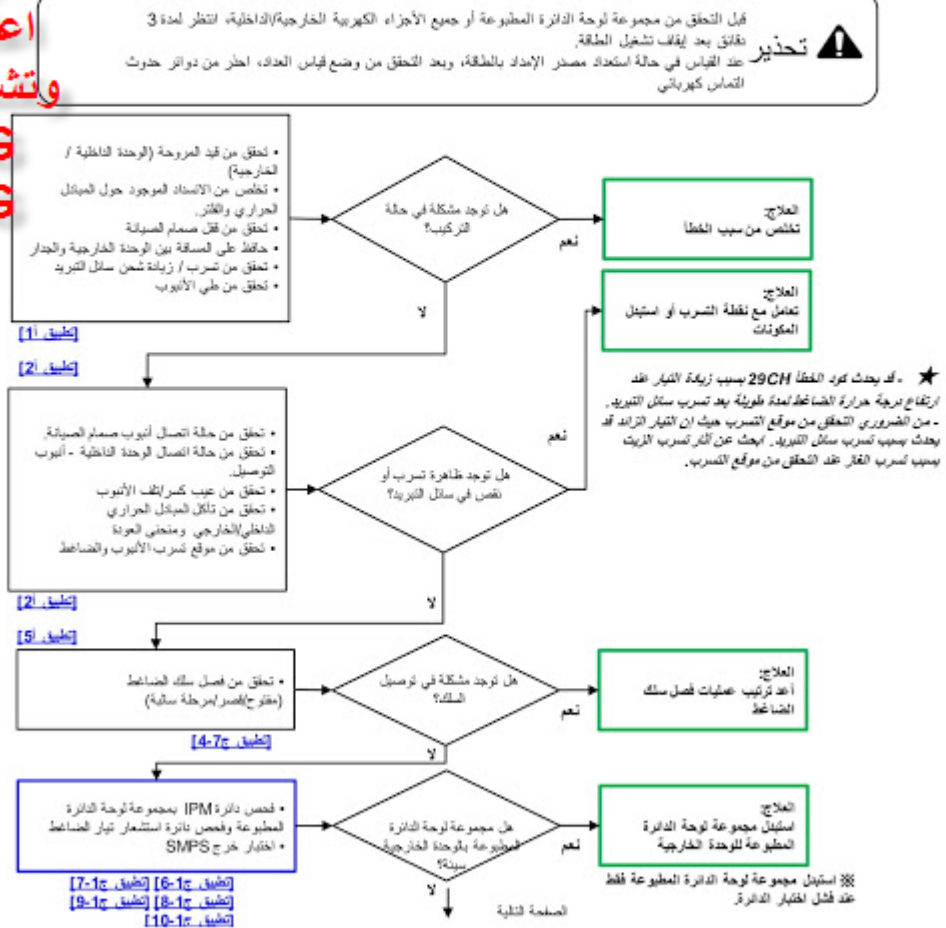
تحذير

قبل التحقق من مجموعة لوحة الدائرة المطبوعة أو جميع الأجزاء الكهربية الخارجية/الداخلية، انتظر لمدة 3 دقائق بعد إيقاف تشغيل الطاقة.
عند القياس في حالة استعداد مصدر الإمداد بالطاقة، وبعد التحقق من وضع قياس العداد، احذر من دوائر حدوث التماس كهربائي

اع
وتش
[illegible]

• تحقق من قيد المروحة (الوحدة الداخلية / الخارجية)
• تخلص من الانسداد الموجود حول المبادل الحراري والفلتر
• تحقق من قفل صمام الصيانة
• حافظ على المسافة بين الوحدة الخارجية والجدار
• تحقق من تسرب / زيادة شحن سائل التبريد
• تحقق من طي الأنبوب

هل توجد مشكلة في حالة التركيب؟

نعم

العلاج:
تخلص من سبب الخطأ

لا

العلاج:
تعامل مع نقطة التسرب أو استبدل المكونات

[تطبيق 1]

[تطبيق 2]

★ - قد يحدث كود الخطأ 29CH بسبب زيادة التيار عند ارتفاع درجة حرارة الضاغط لمدة طويلة بعد تسرب سائل التبريد.
- من الضروري التحقق من موقع التسرب حيث إن التيار الزائد قد يحدث بسبب تسرب سائل التبريد. ابحث عن آثار تسرب الزيت بسبب تسرب الغاز عند التحقق من موقع التسرب.

• تحقق من حالة اتصال أنبوب صمام الصيانة
• تحقق من حالة اتصال الوحدة الداخلية - أنبوب التوصيل
• تحقق من عيب كسر/لف الأنبوب
• تحقق من تآكل المبادل الحراري الداخلي/الخارجي ومنحنى العودة
• تحقق من موقع تسرب الأنبوب والضاغط

نعم

هل توجد ظاهرة تسرب أو نقص في سائل التبريد؟

لا

[تطبيق 2]

[تطبيق 5]

• تحقق من فصل سلك الضاغط (مفتوح/قصر/مرحلة سالبة)

هل توجد مشكلة في توصيل السلك؟

نعم

العلاج:
أعد ترتيب عمليات فصل سلك الضاغط

[تطبيق ج-7]

لا

• فحص دائرة IPM بمجموعة لوحة الدائرة المطبوعة وفحص دائرة استشعار تيار الضاغط
• اختبار خرج SMPS

هل مجموعة لوحة الدائرة المطبوعة بالوحدة الخارجية سيئة؟

نعم

العلاج:
استبدل مجموعة لوحة الدائرة المطبوعة للوحدة الخارجية

[تطبيق ج-6] [تطبيق ج-7]
[تطبيق ج-8] [تطبيق ج-1]
[تطبيق ج-9]
[تطبيق ج-10]

※ استبدل مجموعة لوحة الدائرة المطبوعة فقط عند فشل اختبار الدائرة.

لا

الصفحة التالية